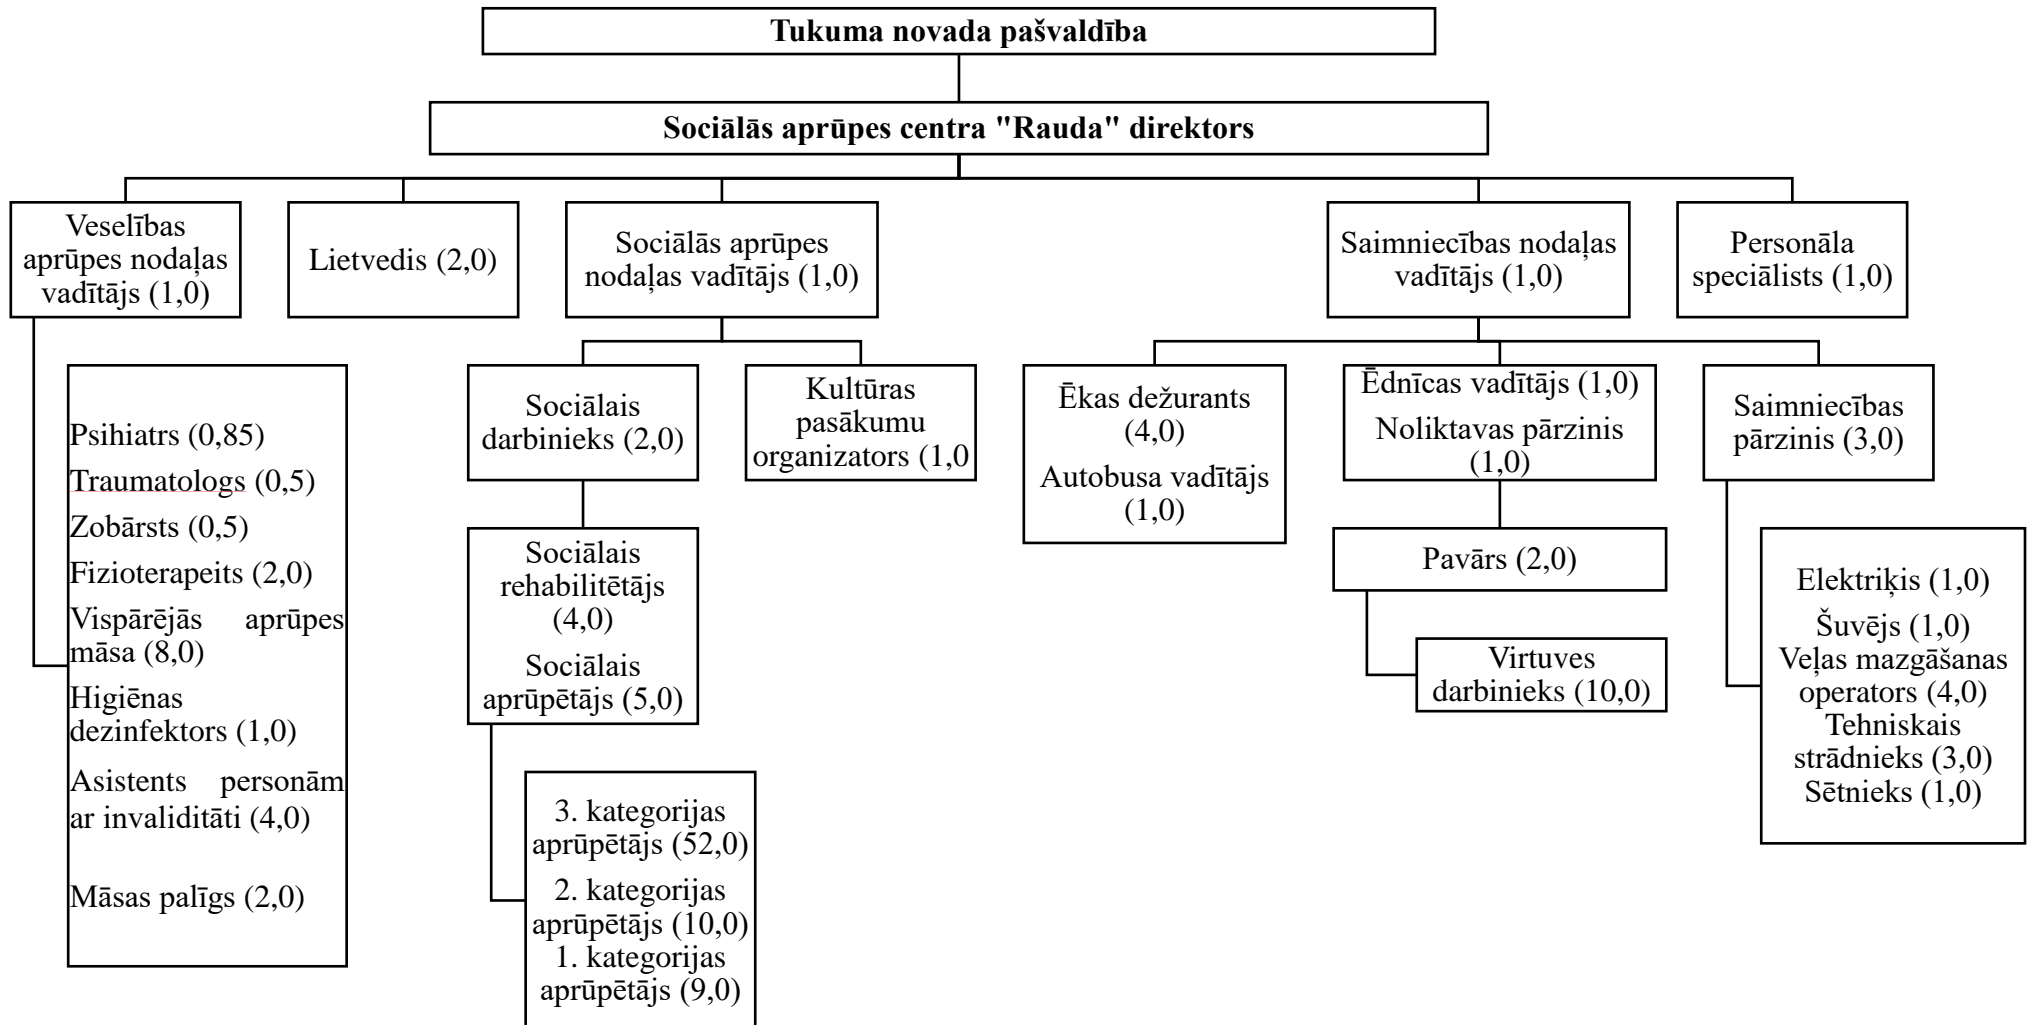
Tukuma novada pašvaldība

Sociālās aprūpes centra "Rauda" direktors

Veselības aprūpes nodaļas vadītājs (1,0)

Lietvedis (2,0)

Sociālās aprūpes nodaļas vadītājs (1,0)

Saimniecības nodaļas vadītājs (1,0)

Personāla speciālists (1,0)

Psihiatrs (0,85)
Traumatologs (0,5)
Zobārsts (0,5)
Fizioterapeits (2,0)
Vispārējās aprūpes māsa (8,0)
Higiēnas dezinfektors (1,0)
Asistents personām ar invaliditāti (4,0)
Māsas palīgs (2,0)

Sociālais darbinieks (2,0)

Kultūras pasākumu organizators (1,0

Sociālais rehabilitētājs (4,0)
Sociālais aprūpētājs (5,0)

3. kategorijas aprūpētājs (52,0)
2. kategorijas aprūpētājs (10,0)
1. kategorijas aprūpētājs (9,0)

Ēkas dežurants (4,0)
Autobusa vadītājs (1,0)

Ēdnīcas vadītājs (1,0)
Noliktavas pārzinis (1,0)

Pavārs (2,0)

Virtuves darbinieks (10,0)

Saimniecības pārzinis (3,0)

Elektriķis (1,0)
Šuvējs (1,0)
Veļas mazgāšanas operators (4,0)
Tehniskais strādnieks (3,0)
Sētnieks (1,0)